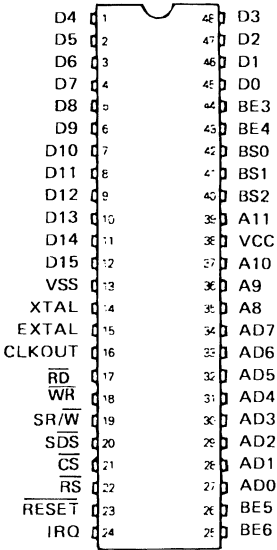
D4 1 48 D3
D5 2 47 D2
D6 3 46 D1
D7 4 45 D0
D8 5 44 BE3
D9 6 43 BE4
D10 7 42 BS0
D11 8 41 BS1
D12 9 40 BS2
D13 10 39 A11
D14 11 38 VCC
D15 12 37 A10
VSS 13 36 A9
XTAL 14 35 A8
EXTAL 15 34 AD7
CLKOUT 16 33 AD6
$\overline{RD}$ 17 32 AD5
$\overline{WR}$ 18 31 AD4
SR/$\overline{W}$ 19 30 AD3
$\overline{SDS}$ 20 29 AD2
$\overline{CS}$ 21 28 AD1
$\overline{RS}$ 22 27 AD0
$\overline{RESET}$ 23 26 BE5
IRQ 24 25 BE6